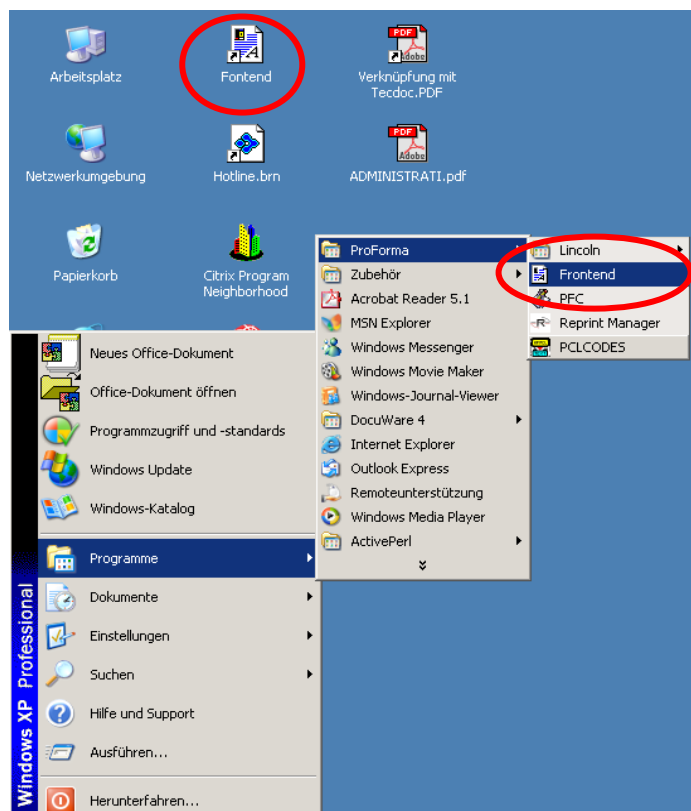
Arbeitsplatz
Fontend
Verknüpfung mit Tecdoc.PDF
Netzwerkumgebung
Hotline.brn
ADMINISTRATI.pdf
Papierkorb
Citrix Program Neighborhood

Neues Office-Dokument
Office-Dokument öffnen
Programmzugriff und -standards
Windows Update
Windows-Katalog
Programme
Dokumente
Einstellungen
Suchen
Hilfe und Support
Ausführen...
Herunterfahren...
Windows XP Professional

ProForma
Zubehör
Acrobat Reader 5.1
MSN Explorer
Windows Messenger
Windows Movie Maker
Windows-Journal-Viewer
DocuWare 4
Internet Explorer
Outlook Express
Remoteunterstützung
Windows Media Player
ActivePerl

Lincoln
Frontend
PFC
Reprint Manager
PCLCODES